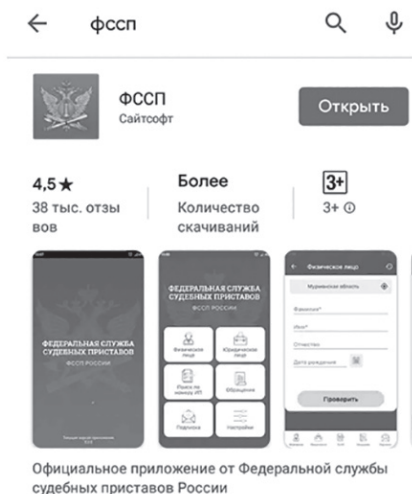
фссп

ФССП
Сайтсофт

Открыть

4,5 ★
38 тыс. отзывов

Более
Количество скачиваний

3+
3+ ⓘ

ФЕДЕРАЛЬНАЯ СЛУЖБА СУДЕБНЫХ ПРИСТАВОВ
ФССП РОССИИ

ФЕДЕРАЛЬНАЯ СЛУЖБА СУДЕБНЫХ ПРИСТАВОВ
Физическое лицо
Юридическое лицо
Поиск по номеру ИП
Обращение
Подписка
Настройки

Физическое лицо
Мурманская область
Фамилия*
Имя*
Отчество
Дата рождения
Проверить

Официальное приложение от Федеральной службы судебных приставов России